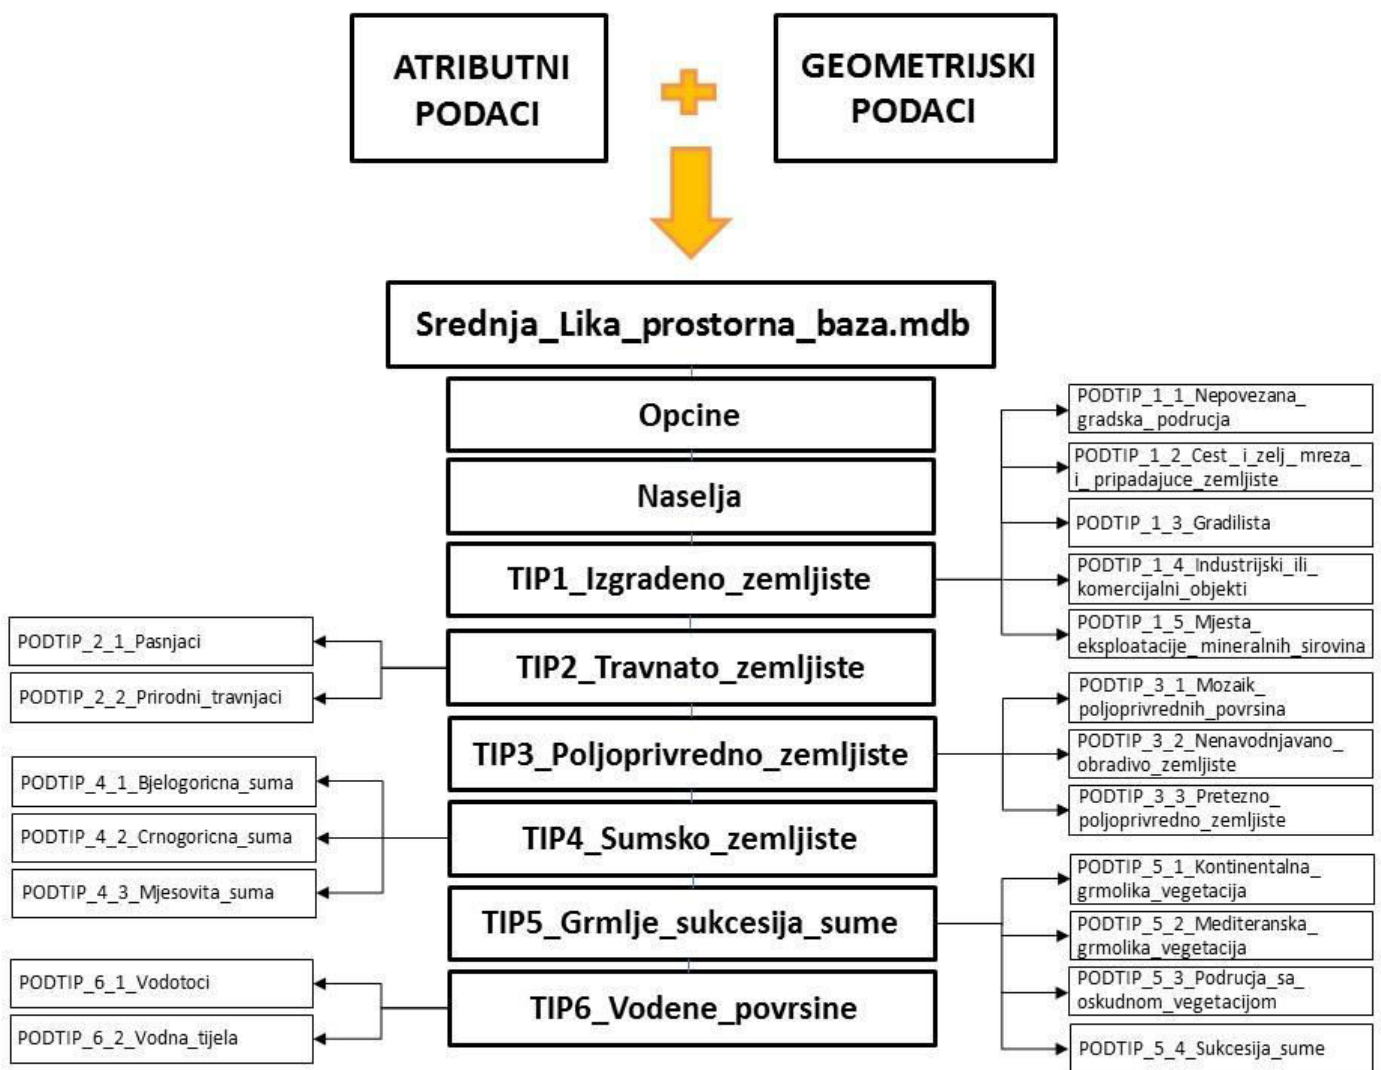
ATRIBUTNI PODACI

GEOMETRIJSKI PODACI

Srednja_Lika_prostorna_baza.mdb

Opcine

Naselja

TIP1_Izgradeno_zemljiste

TIP2_Travnato_zemljiste

TIP3_Poljoprivredno_zemljiste

TIP4_Sumsko_zemljiste

TIP5_Grmlje_sukcesija_sume

TIP6_Vodene_povrsine

PODTIP_1_1_Nepovezana_gradska_podrucja

PODTIP_1_2_Cest_i_zelj_mreza_i_pripadajuce_zemljiste

PODTIP_1_3_Gradilista

PODTIP_1_4_Industrijski_ili_komercijalni_objekti

PODTIP_1_5_Mjesta_eksploatacije_mineralnih_sirovina

PODTIP_2_1_Pasnjaci

PODTIP_2_2_Prirodni_travnjaci

PODTIP_3_1_Mozaik_poljoprivrednih_povrsina

PODTIP_3_2_Nenavodnjavano_obradivo_zemljiste

PODTIP_3_3_Pretezno_poljoprivredno_zemljiste

PODTIP_4_1_Bjelogoricna_suma

PODTIP_4_2_Crnogoricna_suma

PODTIP_4_3_Mjesovita_suma

PODTIP_5_1_Kontinentalna_grmolika_vegetacija

PODTIP_5_2_Mediteranska_grmolika_vegetacija

PODTIP_5_3_Podrucja_sa_oskudnom_vegetacijom

PODTIP_5_4_Sukcesija_sume

PODTIP_6_1_Vodotoci

PODTIP_6_2_Vodna_tijela